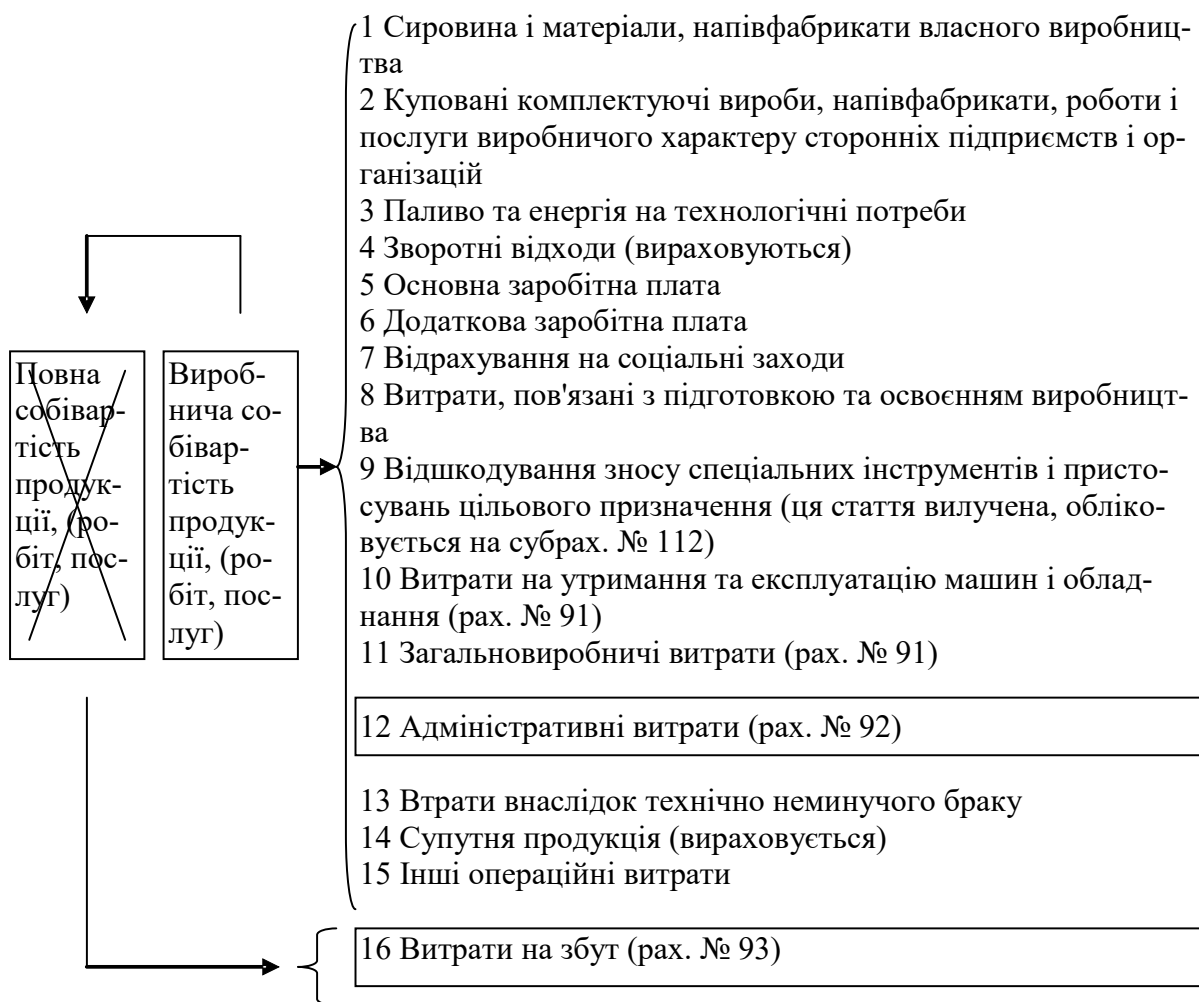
Повна собівартість продукції, (робіт, послуг)

Виробнича собівартість продукції, (робіт, послуг)

1 Сировина і матеріали, напівфабрикати власного виробництва
2 Куповані комплектуючі вироби, напівфабрикати, роботи і послуги виробничого характеру сторонніх підприємств і організацій
3 Паливо та енергія на технологічні потреби
4 Зворотні відходи (вираховуються)
5 Основна заробітна плата
6 Додаткова заробітна плата
7 Відрахування на соціальні заходи
8 Витрати, пов'язані з підготовкою та освоєнням виробництва
9 Відшкодування зносу спеціальних інструментів і пристосувань цільового призначення (ця стаття вилучена, обліковується на субрах. № 112)
10 Витрати на утримання та експлуатацію машин і обладнання (рах. № 91)
11 Загальновиробничі витрати (рах. № 91)

12 Адміністративні витрати (рах. № 92)

13 Втрати внаслідок технічно неминучого браку
14 Супутня продукція (вираховується)
15 Інші операційні витрати

16 Витрати на збут (рах. № 93)